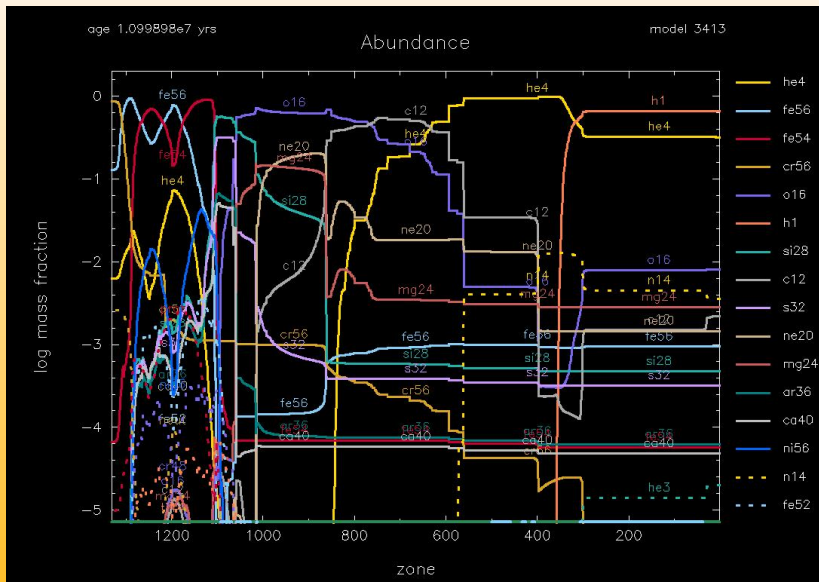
age 1.099898e7 yrs

model 3413

Abundance

log mass fraction

zone

0
-1
-2
-3
-4
-5

1200
1000
800
600
400
200

fe56
fe54
he4
o16
ne20
mg24
si28
c12
he4
c12
ne20
mg24
cr56
s32
fe56
si28
s32
cr56
fe56
ar36
ca40
ca40
he4
h1
he4
c12
ne20
n14
mg24
fe56
si28
s32
ar36
ca40
cr56
o16
n14
mg24
ne20
fe56
si28
s32
ar36
ca40
he3
fe52

he4
fe56
fe54
cr56
o16
h1
si28
c12
s32
ne20
mg24
ar36
ca40
ni56
n14
fe52